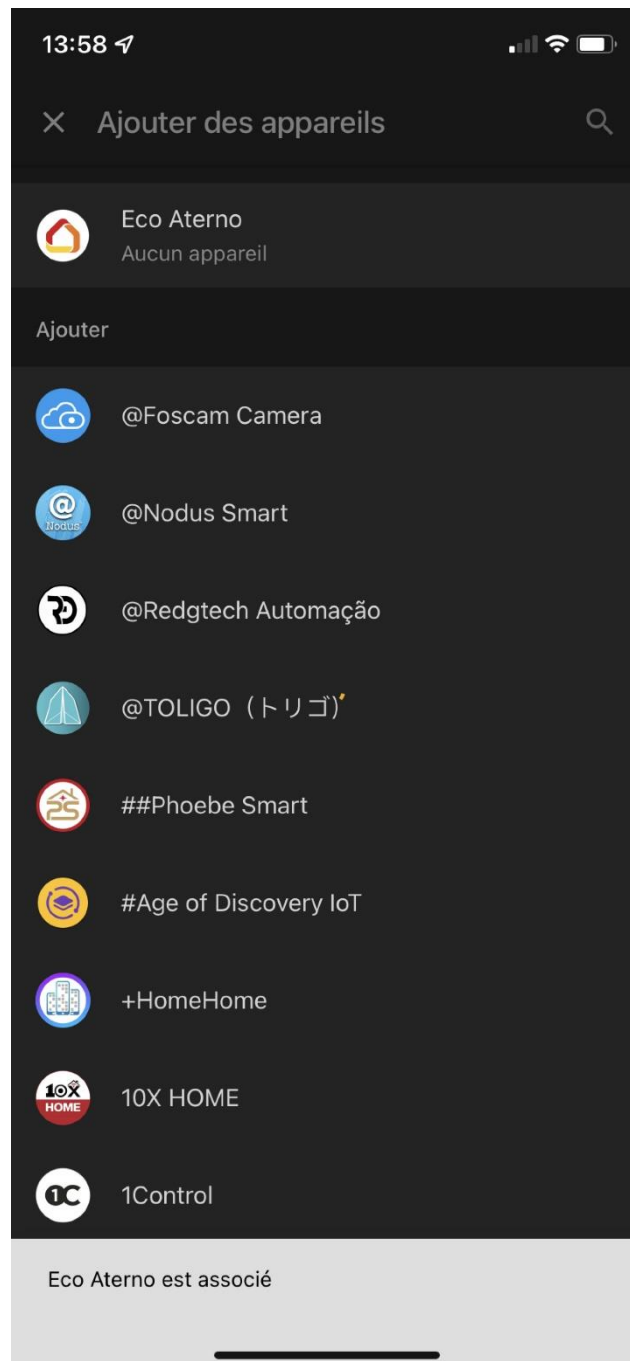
13:58

× Ajouter des appareils

Eco Aterno
Aucun appareil

Ajouter

@Foscam Camera

@Nodus Smart

@Redgtech Automação

@TOLIGO（トリゴ）

##Phoebe Smart

#Age of Discovery IoT

+HomeHome

10X HOME

1Control

Eco Aterno est associé